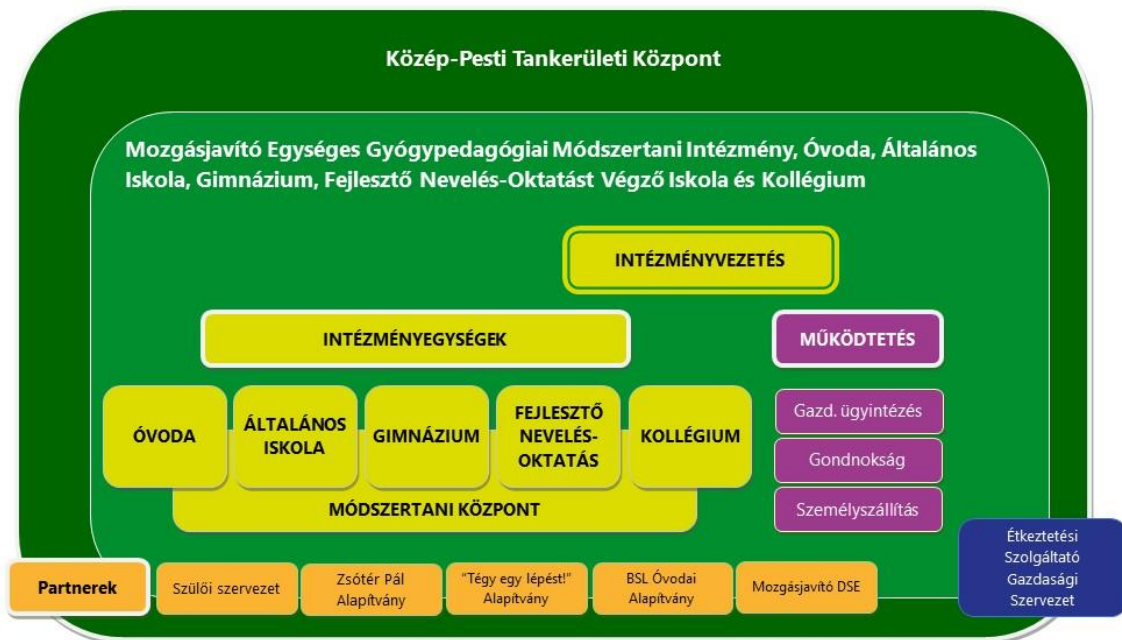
Közép-Pesti Tankerületi Központ

Mozgásjavító Egységes Gyógypedagógiai Módszertani Intézmény, Óvoda, Általános Iskola, Gimnázium, Fejlesztő Nevelés-Oktatást Végző Iskola és Kollégium

INTÉZMÉNYVEZETÉS

INTÉZMÉNYEGYSÉGEK

MŰKÖDTETÉS

ÓVODA

ÁLTALÁNOS ISKOLA

GIMNÁZIUM

FEJLESZTŐ NEVELÉS-OKTATÁS

KOLLÉGIUM

MÓDSZERTANI KÖZPONT

Gazd. ügyintézés

Gondnokság

Személyszállítás

Étkeztetési Szolgáltató Gazdasági Szervezet

Partnerek

Szülői szervezet

Zsótér Pál Alapítvány

"Tégy egy lépést!" Alapítvány

BSL Óvodai Alapítvány

Mozgásjavító DSE